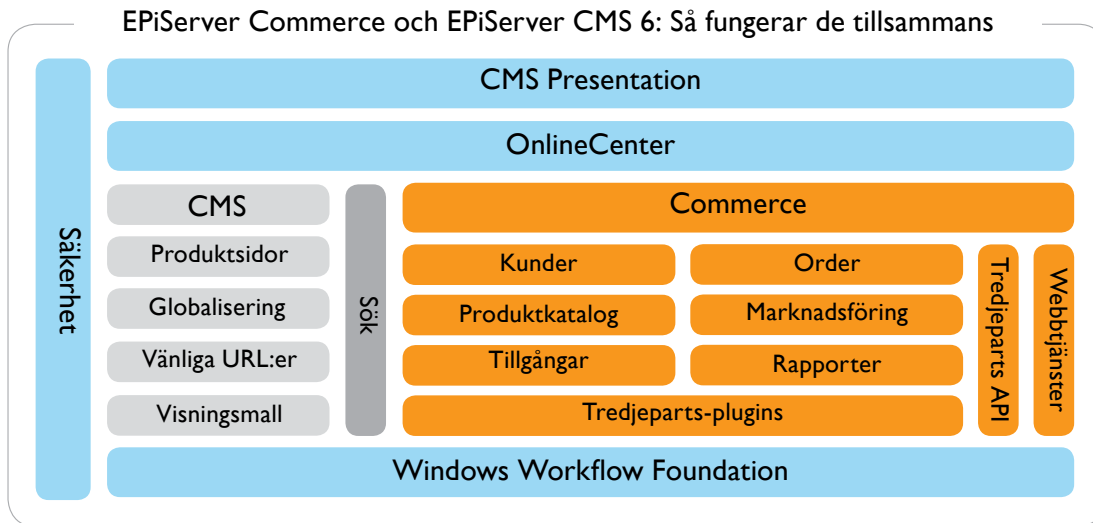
EPiServer Commerce och EPiServer CMS 6: Så fungerar de tillsammans

Säkerhet

CMS Presentation

OnlineCenter

CMS

Produktsidor

Globalisering

Vänliga URL:er

Visningsmall

Sök

Commerce

Kunder

Order

Produktkatalog

Marknadsföring

Tillgångar

Rapporter

Tredjeparts-plugins

Tredjeparts API

Webbtjänster

Windows Workflow Foundation